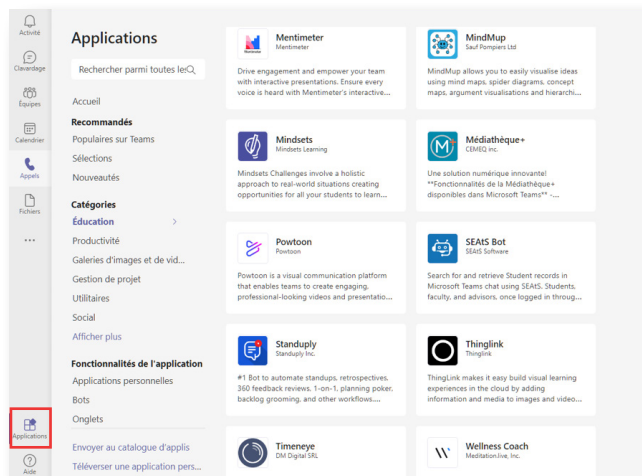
Activité
Clavardage
Équipes
Calendrier
Appels
Fichiers
...
Applications
Aide

Applications

Rechercher parmi toutes les

Accueil

Recommandés
Populaires sur Teams
Sélections
Nouveautés

Catégories
Éducation
Productivité
Galeries d'images et de vid...
Gestion de projet
Utilitaires
Social
Afficher plus

Fonctionnalités de l'application
Applications personnelles
Bots
Onglets

Envoyer au catalogue d'applis
Téléverser une application pers...

Mentimeter
Mentimeter
Drive engagement and empower your team with interactive presentations. Ensure every voice is heard with Mentimeter's interactive...

MindMup
Sauf Pompiers Ltd
MindMup allows you to easily visualise ideas using mind maps, spider diagrams, concept maps, argument visualisations and hierarchi...

Mindsets
Mindsets Learning
Mindsets Challenges involve a holistic approach to real-world situations creating opportunities for all your students to learn...

Médiathèque+
CEMEQ inc.
Une solution numérique innovante! **Fonctionnalités de la Médiathèque+ disponibles dans Microsoft Teams** -...

Powtoon
Powtoon
Powtoon is a visual communication platform that enables teams to create engaging, professional-looking videos and presentatio...

SEAtS Bot
SEAtS Software
Search for and retrieve Student records in Microsoft Teams chat using SEAtS. Students, faculty, and advisors, once logged in throug...

Standuply
Standuply Inc.
#1 Bot to automate standups, retrospectives, 360 feedback reviews, 1-on-1, planning poker, backlog grooming, and other workflows....

Thinglink
Thinglink
ThingLink makes it easy build visual learning experiences in the cloud by adding information and media to images and video...

Timeneye
DM Digital SRL

Wellness Coach
Meditation.live, Inc.